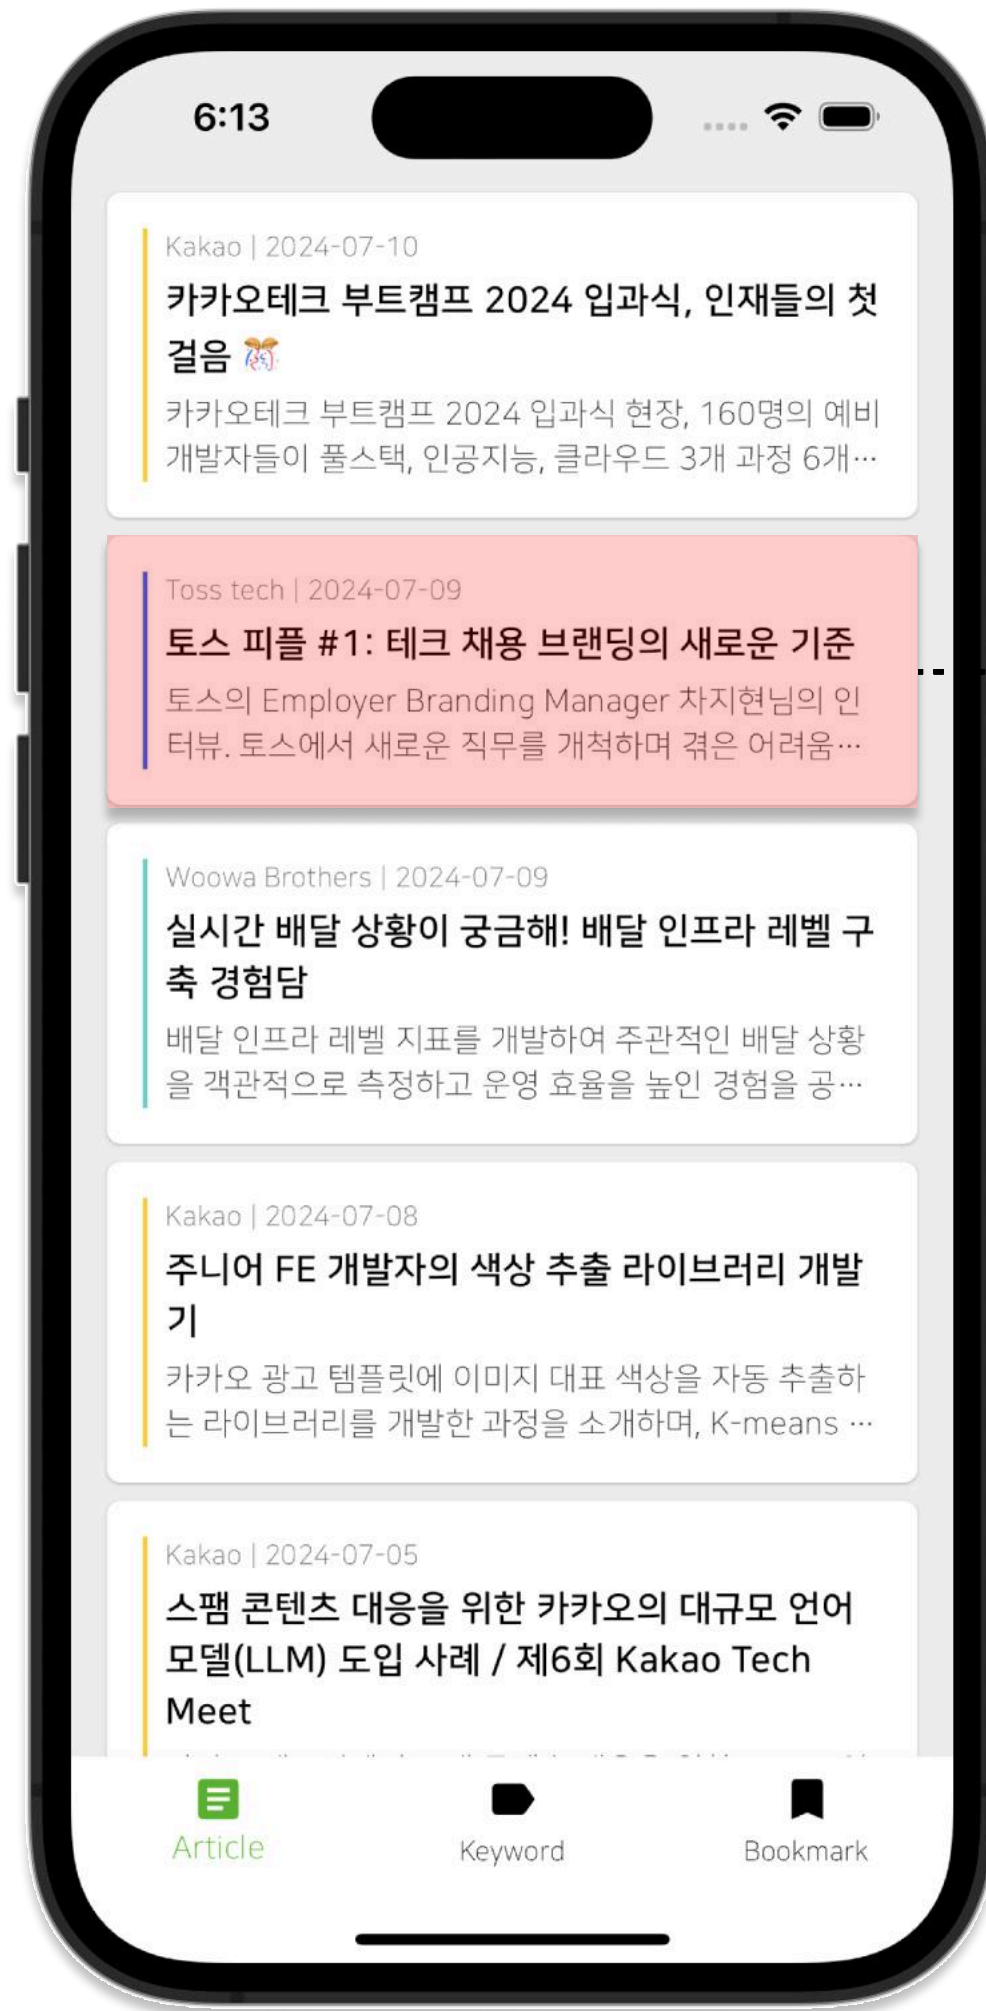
6:13

Kakao | 2024-07-10

카카오테크 부트캠프 2024 입과식, 인재들의 첫 걸음 🎊

카카오테크 부트캠프 2024 입과식 현장, 160명의 예비 개발자들이 풀스택, 인공지능, 클라우드 3개 과정 6개…

Toss tech | 2024-07-09

토스 피플 #1: 테크 채용 브랜딩의 새로운 기준

토스의 Employer Branding Manager 차지현님의 인터뷰. 토스에서 새로운 직무를 개척하며 겪은 어려움…

Woowa Brothers | 2024-07-09

실시간 배달 상황이 궁금해! 배달 인프라 레벨 구축 경험담

배달 인프라 레벨 지표를 개발하여 주관적인 배달 상황을 객관적으로 측정하고 운영 효율을 높인 경험을 공…

Kakao | 2024-07-08

주니어 FE 개발자의 색상 추출 라이브러리 개발기

카카오 광고 템플릿에 이미지 대표 색상을 자동 추출하는 라이브러리를 개발한 과정을 소개하며, K-means …

Kakao | 2024-07-05

스팸 콘텐츠 대응을 위한 카카오의 대규모 언어 모델(LLM) 도입 사례 / 제6회 Kakao Tech Meet

Article
Keyword
Bookmark